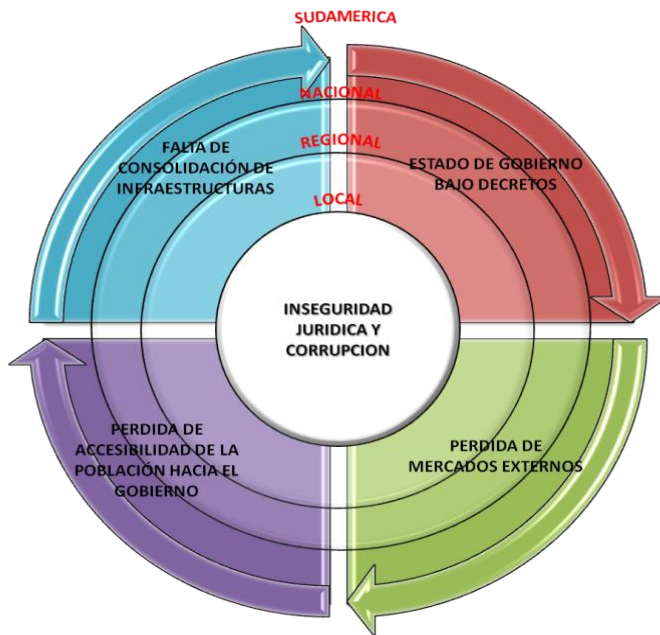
SUDAMERICA

NACIONAL

REGIONAL

LOCAL

FALTA DE CONSOLIDACIÓN DE INFRAESTRUCTURAS

ESTADO DE GOBIERNO BAJO DECRETOS

INSEGURIDAD JURIDICA Y CORRUPCION

PERDIDA DE ACCESIBILIDAD DE LA POBLACIÓN HACIA EL GOBIERNO

PERDIDA DE MERCADOS EXTERNOS